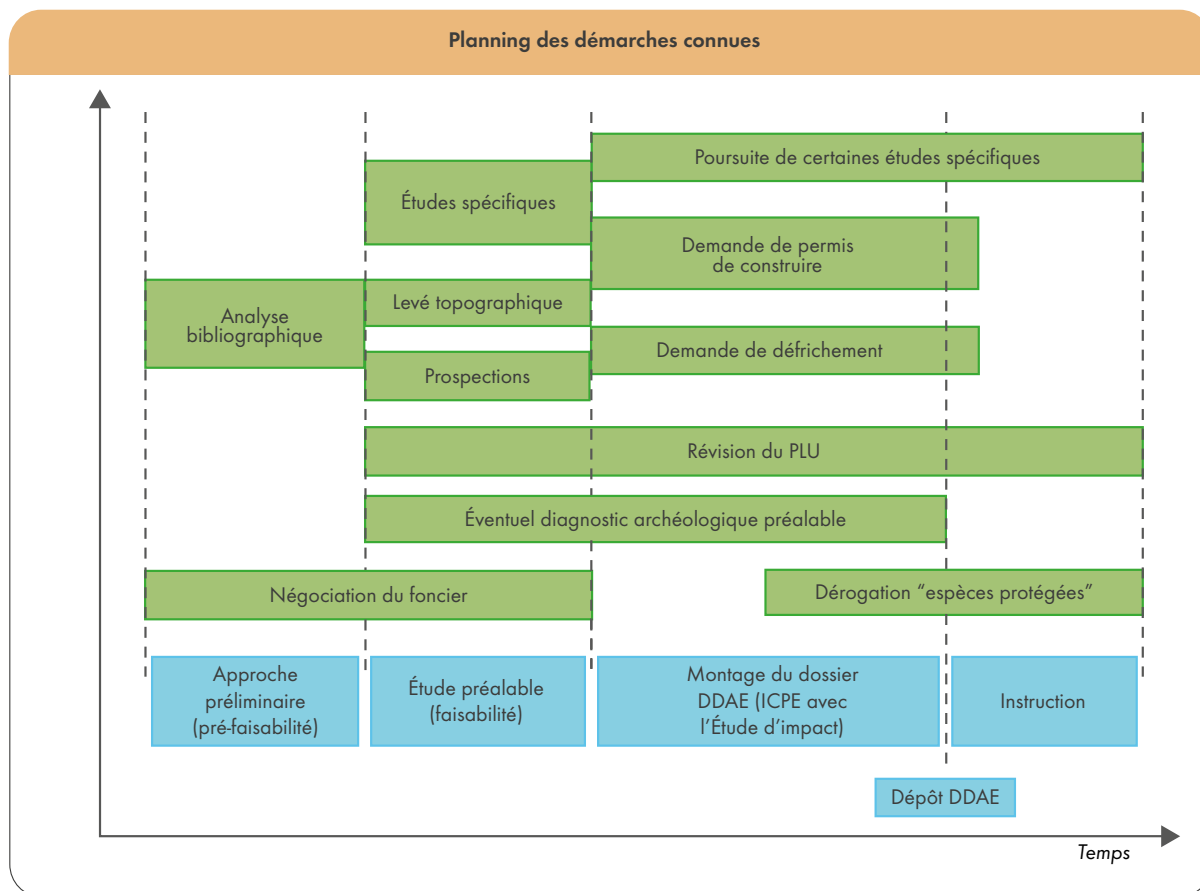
Planning des démarches connues

Poursuite de certaines études spécifiques

Études spécifiques

Demande de permis de construire

Analyse bibliographique

Levé topographique

Demande de défrichement

Prospections

Révision du PLU

Éventuel diagnostic archéologique préalable

Négociation du foncier

Dérogation "espèces protégées"

Approche préliminaire (pré-faisabilité)

Étude préalable (faisabilité)

Montage du dossier DDAE (ICPE avec l'Étude d'impact)

Instruction

Dépôt DDAE

Temps